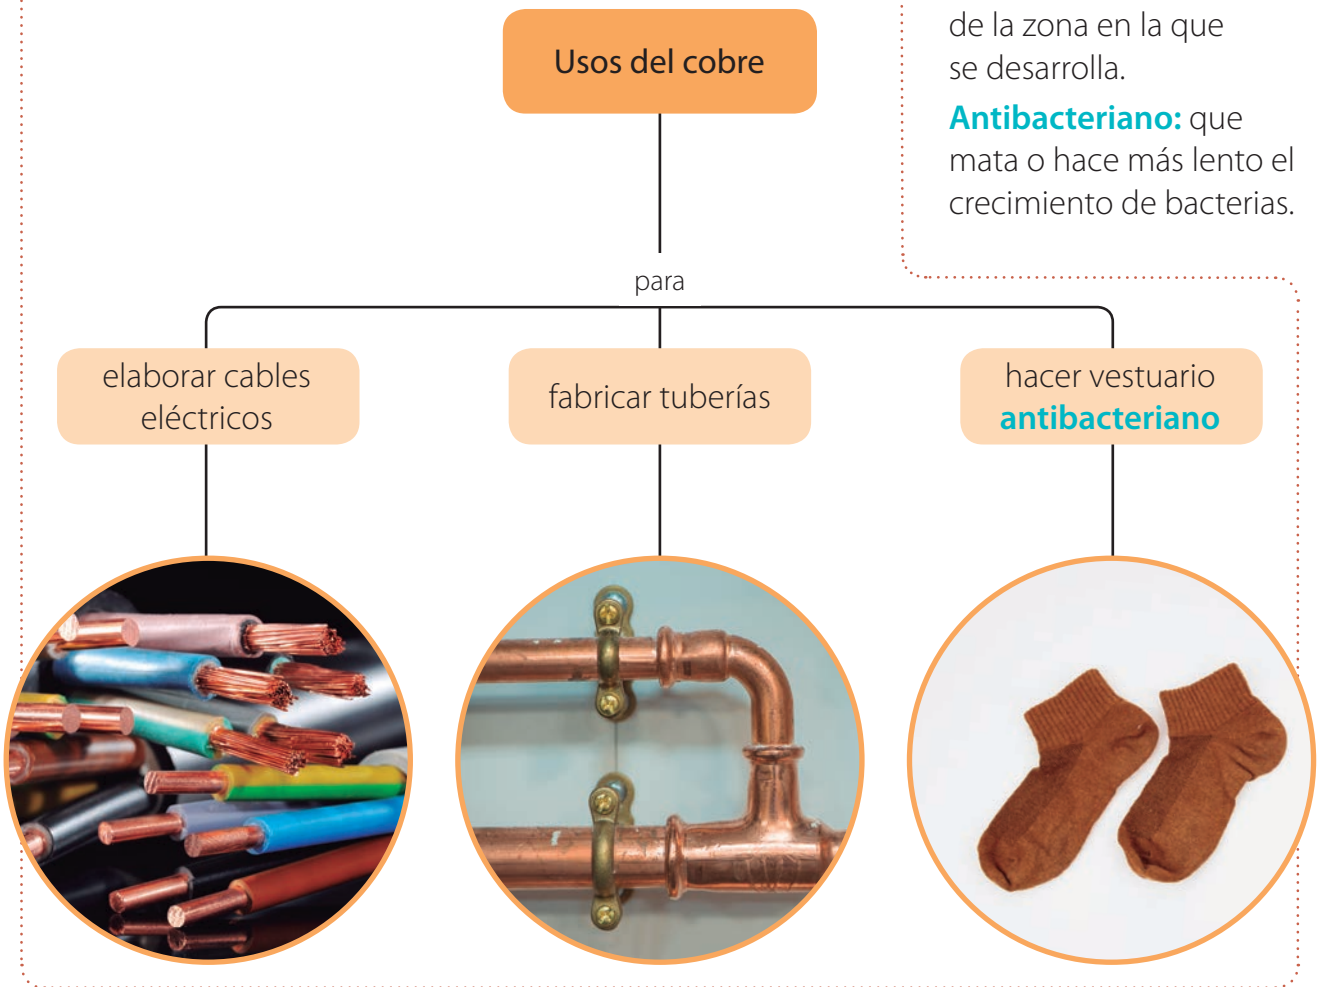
de la zona en la que se desarrolla.

**Antibacteriano:** que mata o hace más lento el crecimiento de bacterias.

Usos del cobre

para

elaborar cables eléctricos

fabricar tuberías

hacer vestuario **antibacteriano**